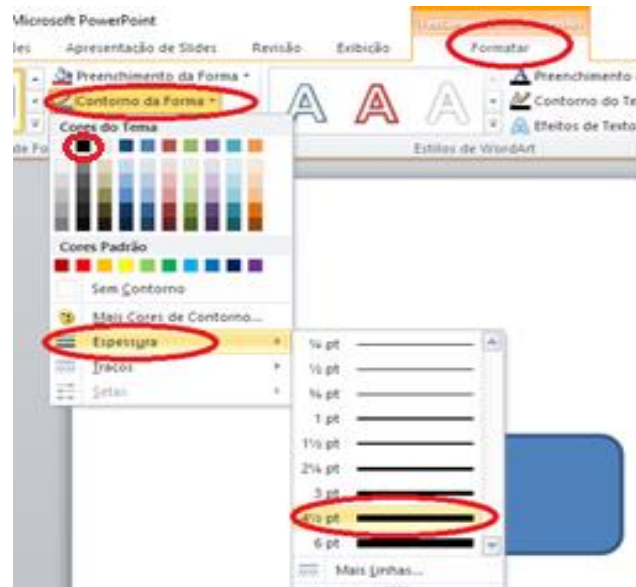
Microsoft PowerPoint
les Apresentação de Slides Revisão Exibição Formatar
Preenchimento da Forma
Contorno da Forma
Cores do Tema
Cores Padrão
Sem Contorno
Mais Cores de Contorno...
Espessura
Traços
Setas
Preenchimento
Contorno do Te
Efeitos de Texto
Estilos de WordArt
de Fo
¼ pt
½ pt
¾ pt
1 pt
1½ pt
2¼ pt
3 pt
4½ pt
6 pt
Mais Linhas...